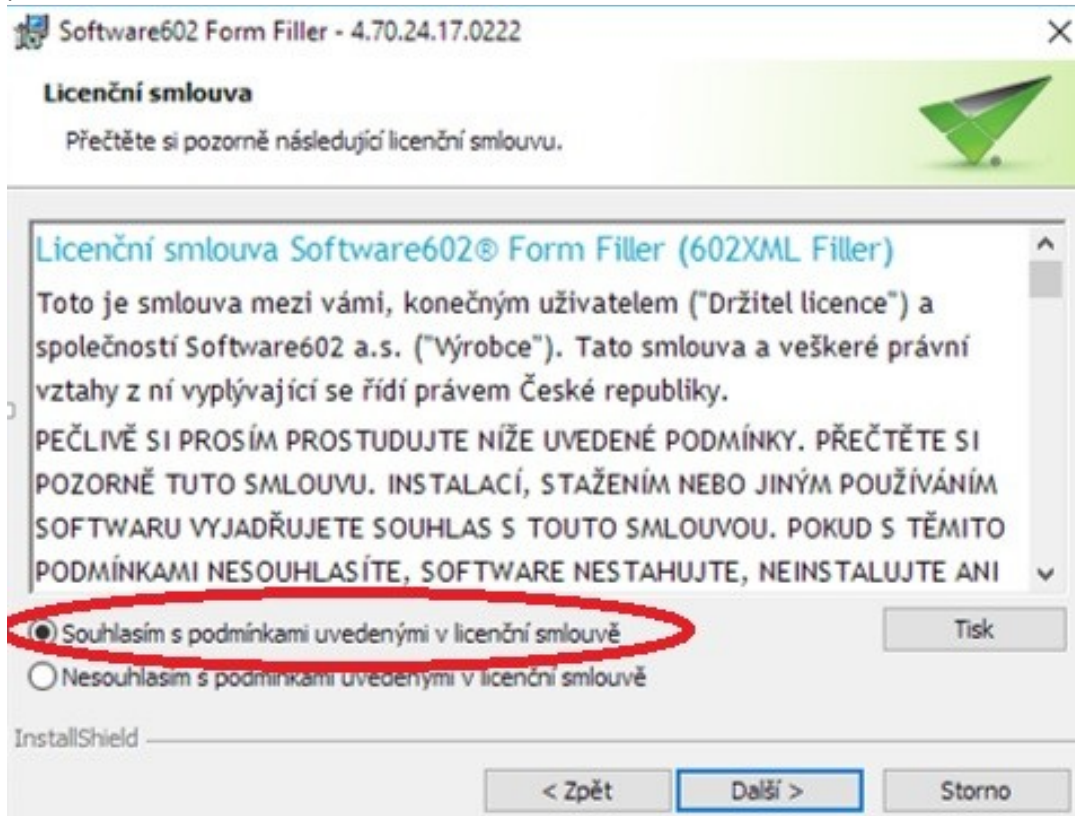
Software602 Form Filler - 4.70.24.17.0222

×

Licenční smlouva

Přečtěte si pozorně následující licenční smlouvu.

Licenční smlouva Software602® Form Filler (602XML Filler)

Toto je smlouva mezi vámi, konečným uživatelem ("Držitel licence") a společností Software602 a.s. ("Výrobce"). Tato smlouva a veškeré právní vztahy z ní vyplývající se řídí právem České republiky.

PEČLIVĚ SI PROSÍM PROSTUDUJTE NÍŽE UVEDENÉ PODMÍNKY. PŘEČTĚTE SI POZORNĚ TUTO SMLOUVU. INSTALACÍ, STAŽENÍM NEBO JINÝM POUŽÍVÁNÍM SOFTWARU VYJADŘUJETE SOUHLAS S TOUTO SMLOUVOU. POKUD S TĚMITO PODMÍNKAMI NESOUHLASÍTE, SOFTWARE NESTAHUJTE, NEINSTALUJTE ANI

Souhlasím s podmínkami uvedenými v licenční smlouvě

Tisk

Nesouhlasím s podmínkami uvedenými v licenční smlouvě

InstallShield

< Zpět

Další >

Storno